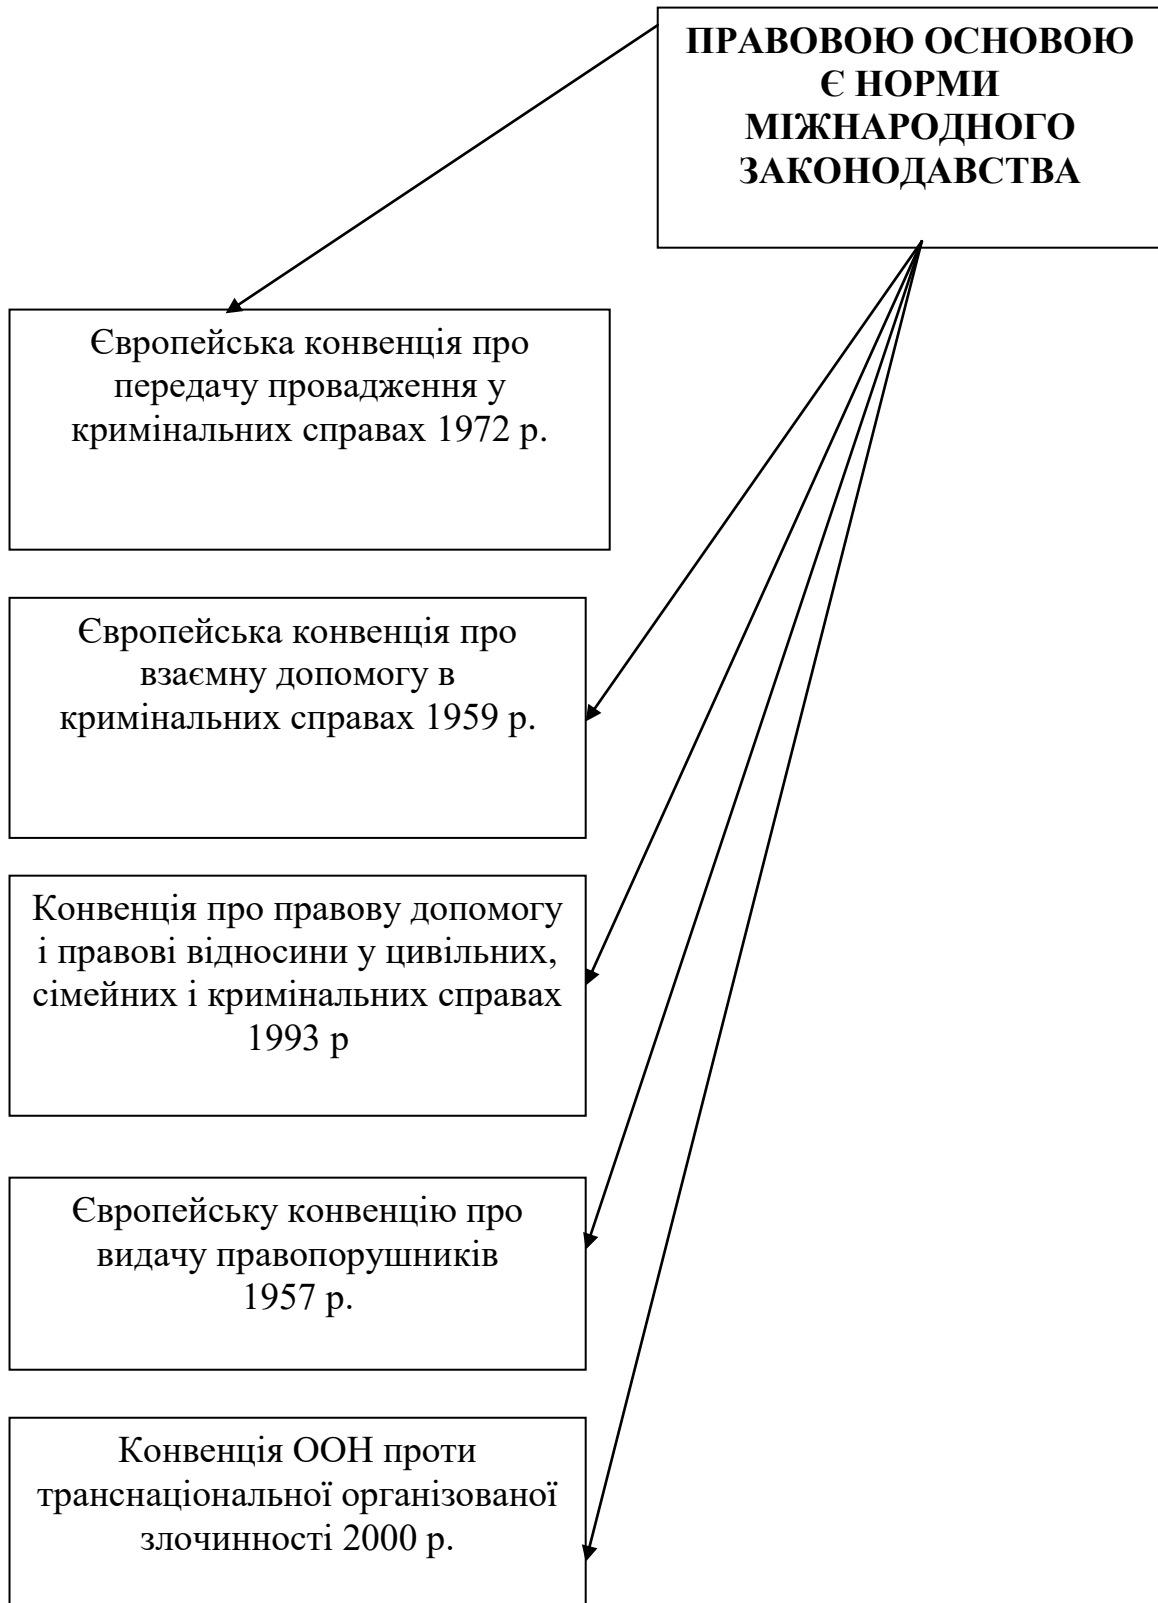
ПРАВОВОЮ ОСНОВОЮ Є НОРМИ МІЖНАРОДНОГО ЗАКОНОДАВСТВА

Європейська конвенція про передачу провадження у кримінальних справах 1972 р.

Європейська конвенція про взаємну допомогу в кримінальних справах 1959 р.

Конвенція про правову допомогу і правові відносини у цивільних, сімейних і кримінальних справах 1993 р

Європейську конвенцію про видачу правопорушників 1957 р.

Конвенція ООН проти транснаціональної організованої злочинності 2000 р.